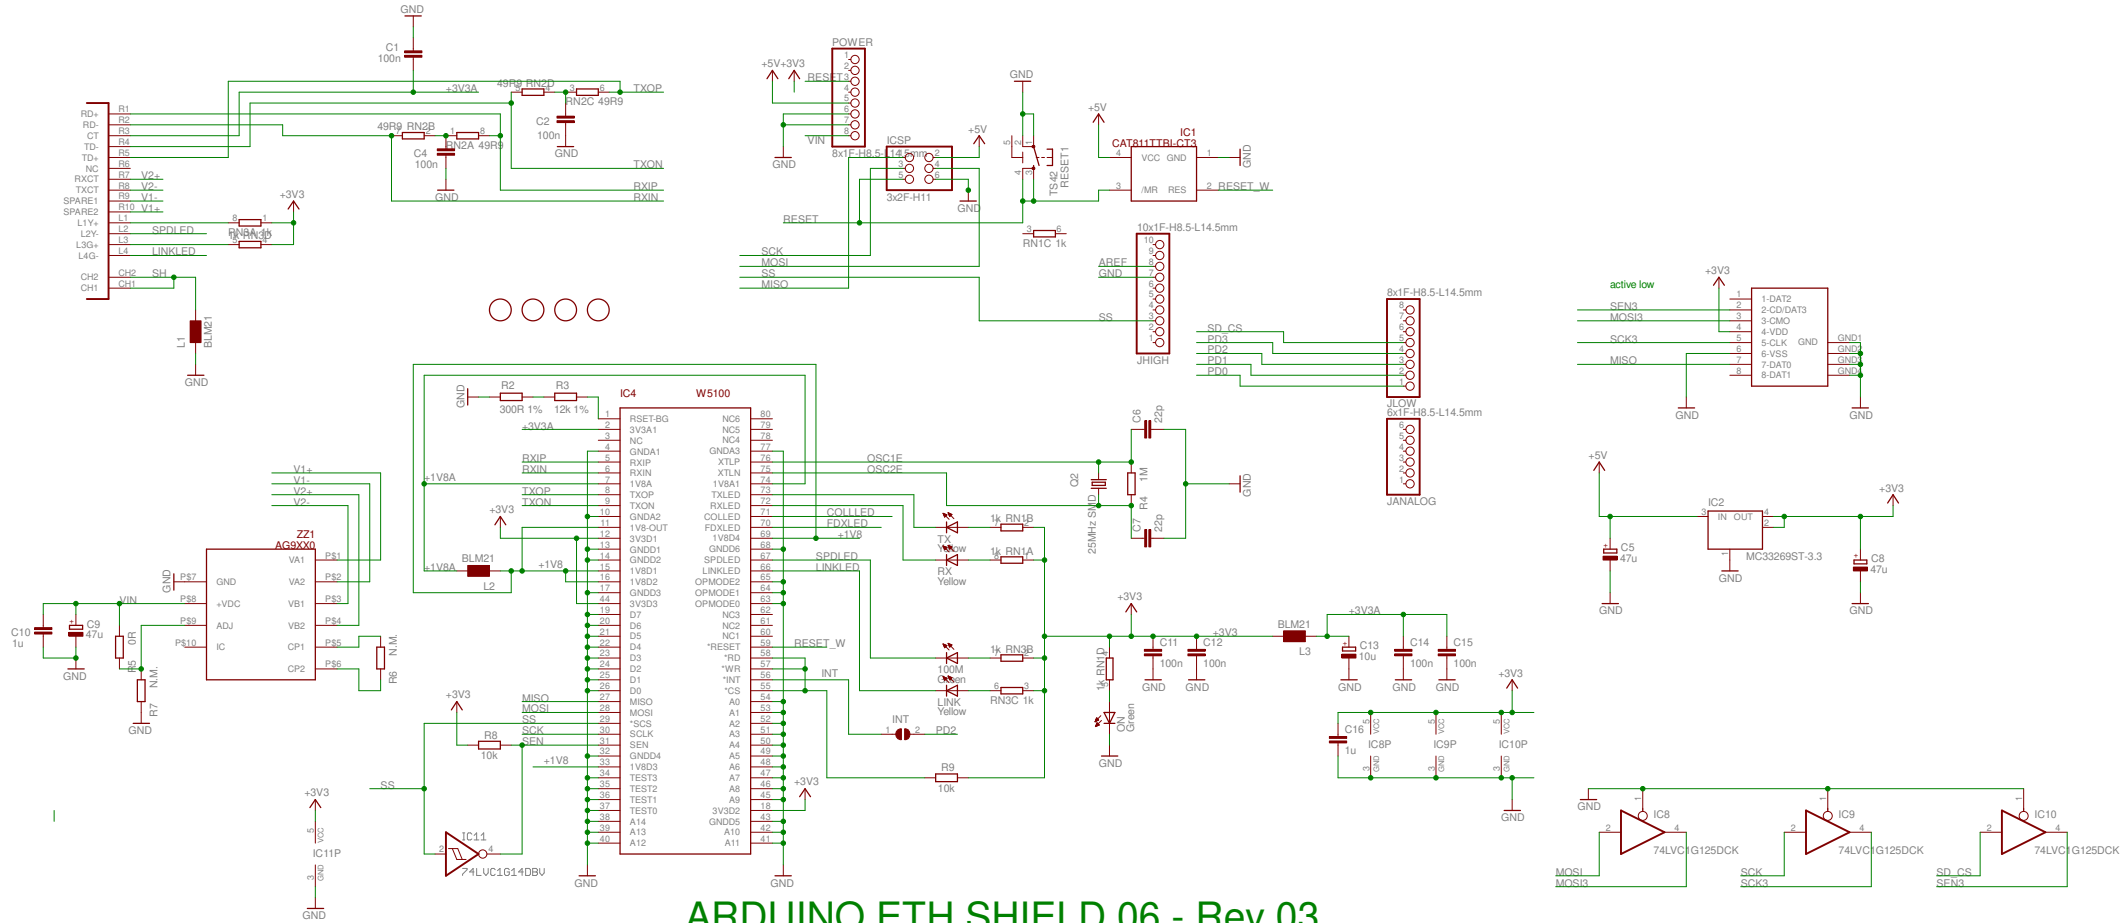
GND
C1
100n
+3V3A
49R9 RN2D
TXOP
RN2C 49R9
C2
100n
GND
49R9 RN2B
RN2A 49R9
C4
100n
GND
TXON
RXIP
RXIN
RD+
RD-
CT
TD-
TD+
NC
RXCT
TXCT
SPARE1
SPARE2
L1Y+
L2Y-
L3G+
L4G-
CH2
CH1
R1
R2
R3
R4
R5
R6
R7
R8
R9
R10
L1
L2
L3
L4
CH2
CH1
V2+
V2-
V1-
V1+
SPDLED
LINKLED
SH
+3V3
RN3A 1k
1k RN3D
L1
BLM21
GND
POWER
+5V
+3V3
RESET
VIN
GND
8x1F-H8.5-L14.5mm
ICSP
3x2F-H11
+5V
GND
RESET
GND
TS42
RESET1
+5V
CAT811TTBI-CT3
IC1
VCC
GND
/MR
RES
GND
RESET_W
RN1C 1k
10x1F-H8.5-L14.5mm
SCK
MOSI
SS
MISO
AREF
GND
SS
JHIGH
8x1F-H8.5-L14.5mm
SD_CS
PD3
PD2
PD1
PD0
JLOW
6x1F-H8.5-L14.5mm
JANALOG
active low
+3V3
SEN3
MOSI3
SCK3
MISO
1-DAT2
2-CD/DAT3
3-CMO
4-VDD
5-CLK
6-VSS
7-DAT0
8-DAT1
GND
GND1
GND2
GND3
GND4
GND
GND
V1+
V1-
V2+
V2-
ZZ1
AG9XX0
GND
+VDC
ADJ
IC
VA1
VA2
VB1
VB2
CP1
CP2
PS7
PS8
PS9
PS10
PS1
PS2
PS3
PS4
PS5
PS6
VIN
C10
1u
C9
47u
GND
0R
R5
N.M.
R7
GND
N.M.
R6
GND
R2
300R 1%
R3
12k 1%
IC4
W5100
+3V3A
RXIP
RXIN
+1V8A
TXOP
TXON
+3V3
+1V8A
BLM21
L2
+1V8
RSET-BG
3V3A1
NC
GNDA1
RXIP
RXIN
1V8A
TXOP
TXON
GNDA2
1V8-OUT
3V3D1
GNDD1
GNDD2
1V8D1
1V8D2
GNDD3
3V3D3
D7
D6
D5
D4
D3
D2
D1
D0
MISO
MOSI
*SCS
SCLK
SEN
GNDD4
1V8D3
TEST3
TEST2
TEST1
TEST0
A14
A13
A12
NC6
NC5
NC4
GNDA3
XTLP
XTLN
1V8A1
TXLED
RXLED
COLLED
FDXLED
1V8D4
GNDD6
SPDLED
LINKLED
OPMODE2
OPMODE1
OPMODE0
NC3
NC2
NC1
*RESET
*RD
*WR
*INT
*CS
A0
A1
A2
A3
A4
A5
A6
A7
A8
A9
3V3D2
GNDD5
A10
A11
GND
GND
OSC1E
OSC2E
COLLLED
FDXLED
+1V8
SPDLED
LINKLED
RESET_W
INT
+3V3
INT
PD2
R9
10k
MISO
MOSI
SS
SCK
SEN
R8
10k
+1V8
+3V3
SS
IC11
74LVC1G14DBV
+3V3
IC11P
GND
C6
22p
1M
R4
Q2
25MHz SMD
C7
22p
GND
TX
Yellow
1k RN1B
RX
Yellow
1k RN1A
100M
Green
1k RN3B
LINK
Yellow
RN3C 1k
+3V3
1k RN1D
ON
Green
GND
C11
100n
C12
100n
GND
GND
+3V3
BLM21
L3
+3V3A
C13
10u
C14
100n
C15
100n
GND
GND
GND
+3V3
C16
1u
IC8P
IC9P
IC10P
GND
+5V
C5
47u
GND
IC2
IN
OUT
GND
MC33269ST-3.3
+3V3
C8
47u
GND
GND
IC8
74LVC1G125DCK
IC9
74LVC1G125DCK
IC10
74LVC1G125DCK
MOSI
MOSI3
SCK
SCK3
SD_CS
SEN3
ARDUINO ETH SHIELD 06 - Rev 03